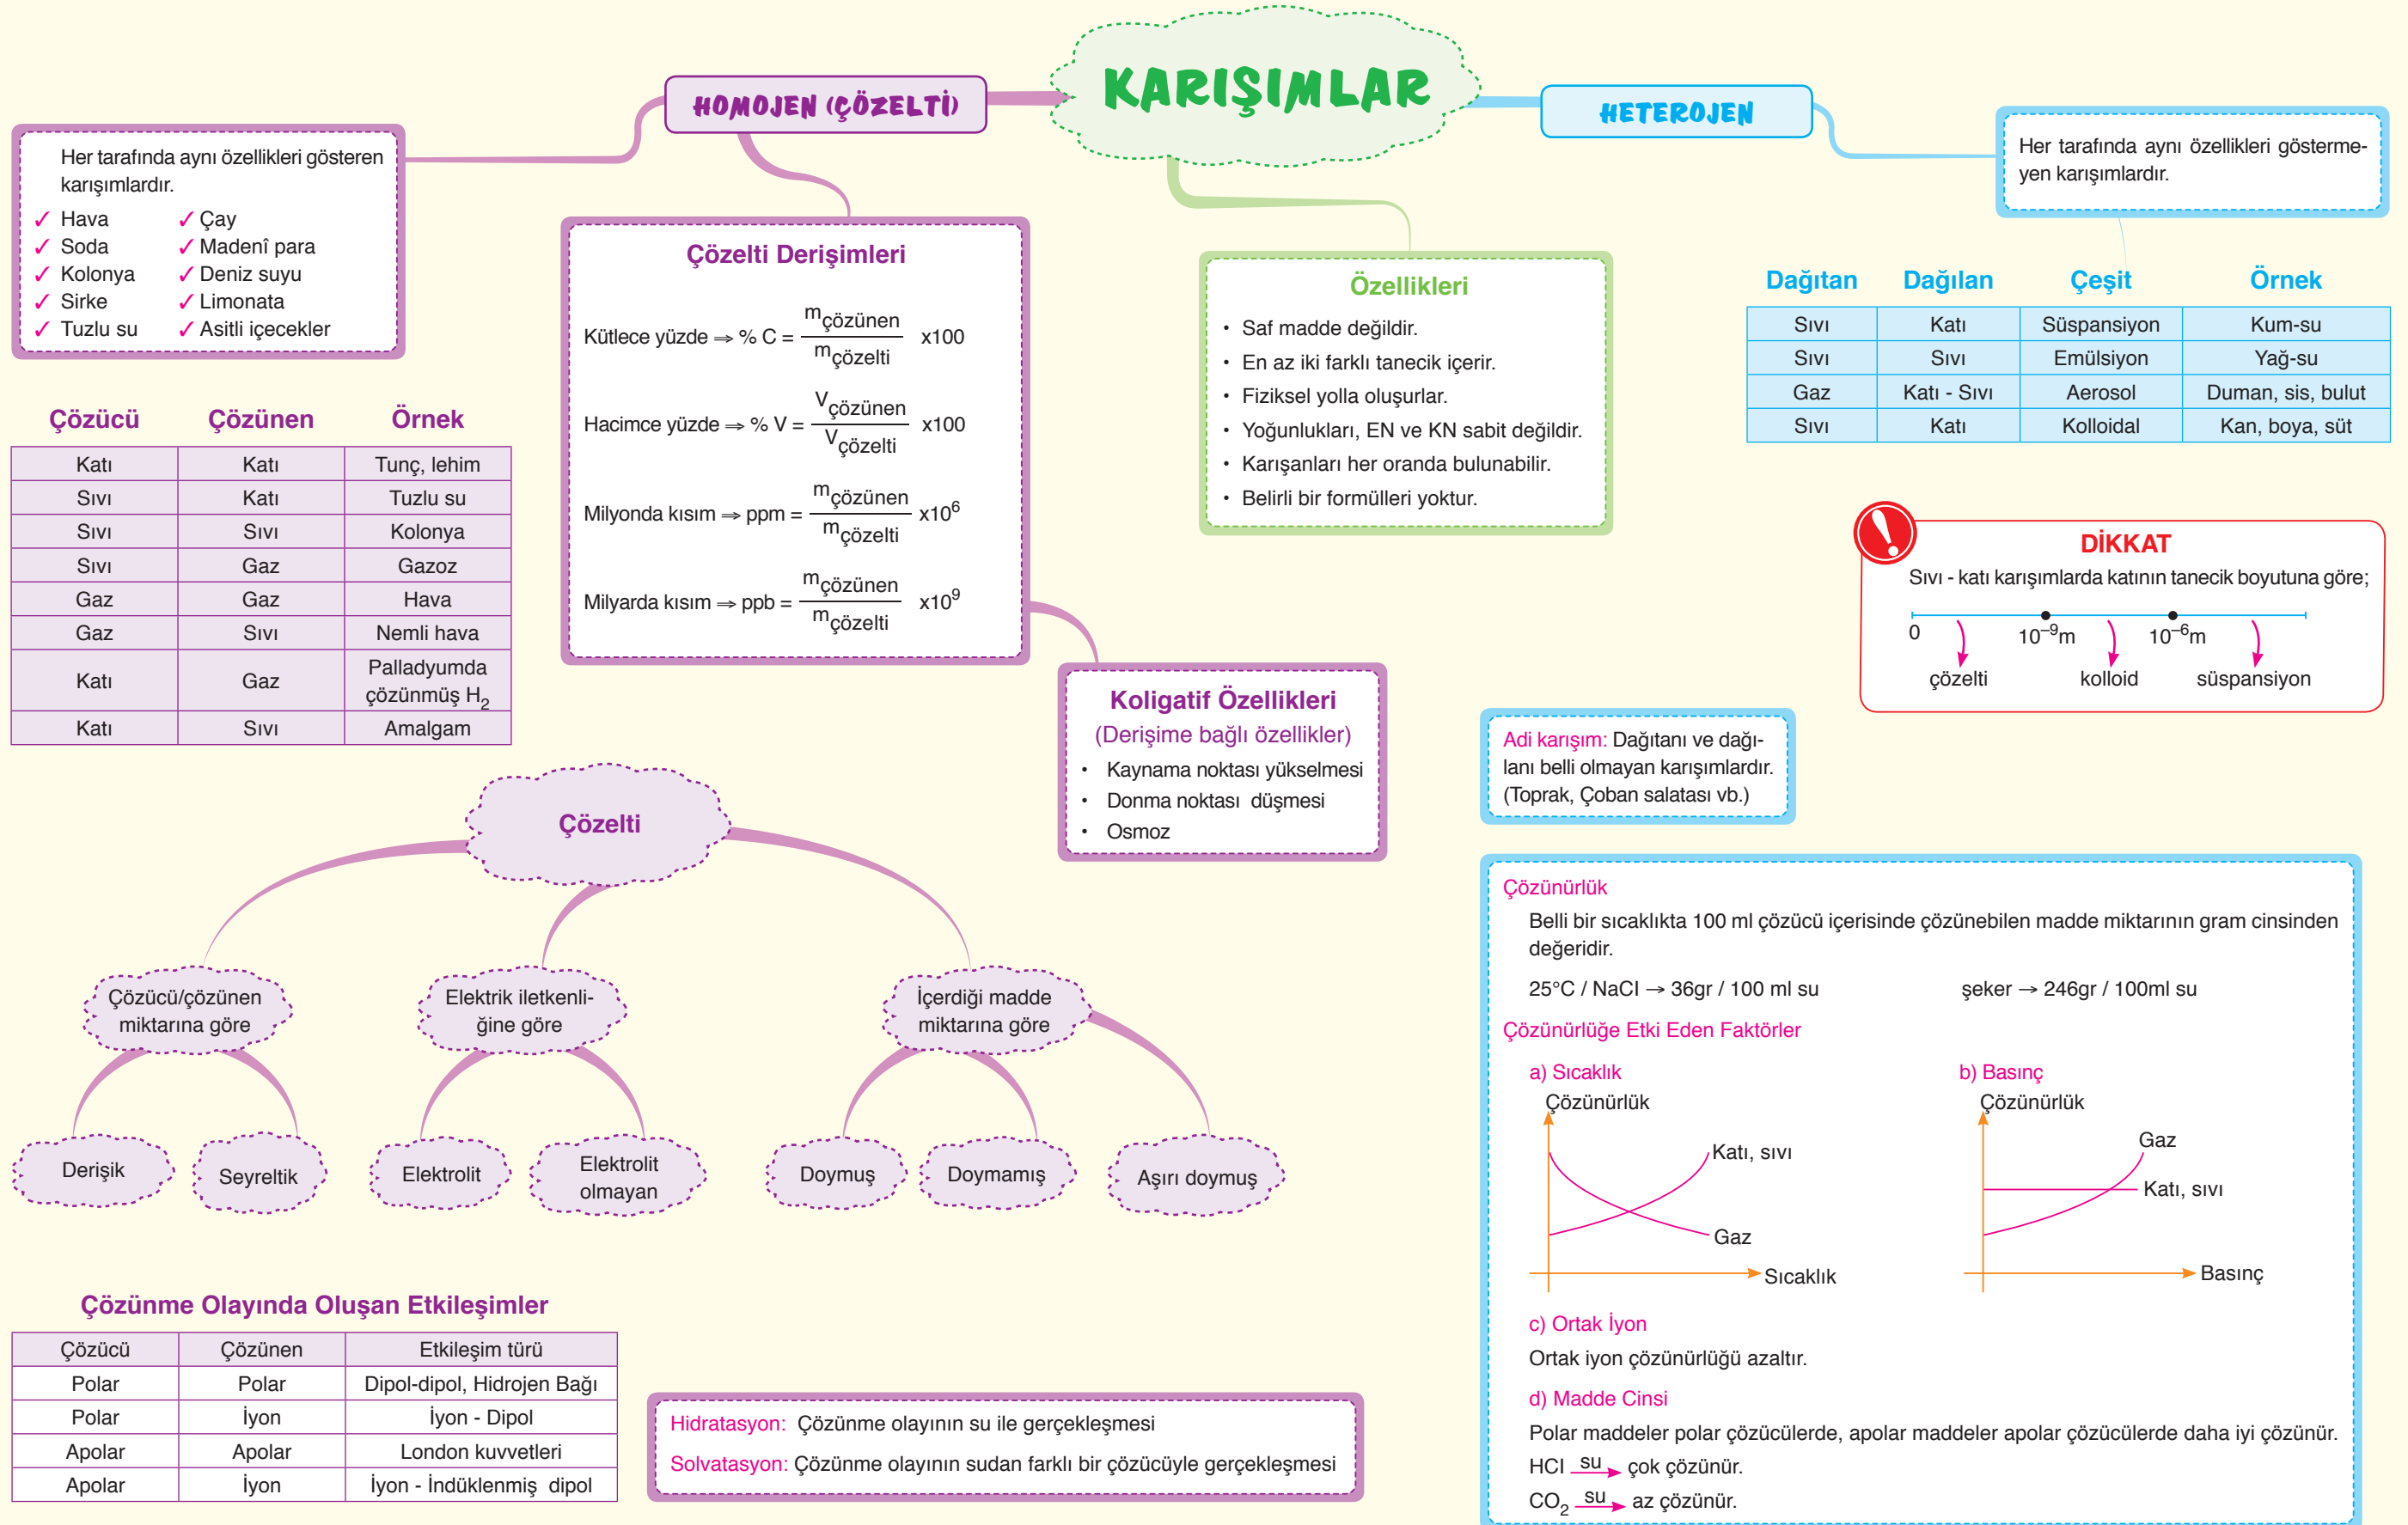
KARIŞIMLAR

HOMOJEN (ÇÖZELTİ)

Her tarafında aynı özellikleri gösteren karışımlardır.

✓ Hava
✓ Soda
✓ Kolonya
✓ Sirke
✓ Tuzlu su
✓ Çay
✓ Madenî para
✓ Deniz suyu
✓ Limonata
✓ Asitli içecekler

| Çözücü | Çözünen | Örnek |
|---|---|---|
| Katı | Katı | Tunç, lehim |
| Sıvı | Katı | Tuzlu su |
| Sıvı | Sıvı | Kolonya |
| Sıvı | Gaz | Gazoz |
| Gaz | Gaz | Hava |
| Gaz | Sıvı | Nemli hava |
| Katı | Gaz | Palladyumda çözünmüş $H_2$ |
| Katı | Sıvı | Amalgam |

Çözelti Derişimleri

Kütlece yüzde ⇒ % C = $\frac{m_{çözünen}}{m_{çözelti}}$ x100

Hacimce yüzde ⇒ % V = $\frac{V_{çözünen}}{V_{çözelti}}$ x100

Milyonda kısım ⇒ ppm = $\frac{m_{çözünen}}{m_{çözelti}}$ x$10^6$

Milyarda kısım ⇒ ppb = $\frac{m_{çözünen}}{m_{çözelti}}$ x$10^9$

Özellikleri
• Saf madde değildir.
• En az iki farklı tanecik içerir.
• Fiziksel yolla oluşurlar.
• Yoğunlukları, EN ve KN sabit değildir.
• Karışanları her oranda bulunabilir.
• Belirli bir formülleri yoktur.

HETEROJEN

Her tarafında aynı özellikleri göstermeyen karışımlardır.

| Dağıtan | Dağılan | Çeşit | Örnek |
|---|---|---|---|
| Sıvı | Katı | Süspansiyon | Kum-su |
| Sıvı | Sıvı | Emülsiyon | Yağ-su |
| Gaz | Katı - Sıvı | Aerosol | Duman, sis, bulut |
| Sıvı | Katı | Kolloidal | Kan, boya, süt |

DİKKAT
Sıvı - katı karışımlarda katının tanecik boyutuna göre;
0 $10^{-9}$m $10^{-6}$m
çözelti kolloid süspansiyon

Koligatif Özellikleri
(Derişime bağlı özellikler)
• Kaynama noktası yükselmesi
• Donma noktası düşmesi
• Osmoz

Adi karışım: Dağıtanı ve dağılanı belli olmayan karışımlardır. (Toprak, Çoban salatası vb.)

Çözelti
Çözücü/çözünen miktarına göre
Derişik
Seyreltik
Elektrik iletkenliğine göre
Elektrolit
Elektrolit olmayan
İçerdiği madde miktarına göre
Doymuş
Doymamış
Aşırı doymuş

Çözünürlük
Belli bir sıcaklıkta 100 ml çözücü içerisinde çözünebilen madde miktarının gram cinsinden değeridir.
25°C / NaCl → 36gr / 100 ml su
şeker → 246gr / 100ml su

Çözünürlüğe Etki Eden Faktörler
a) Sıcaklık
Çözünürlük
Katı, sıvı
Gaz
Sıcaklık
b) Basınç
Çözünürlük
Gaz
Katı, sıvı
Basınç

c) Ortak İyon
Ortak iyon çözünürlüğü azaltır.
d) Madde Cinsi
Polar maddeler polar çözücülerde, apolar maddeler apolar çözücülerde daha iyi çözünür.
HCl $\xrightarrow{su}$ çok çözünür.
$CO_2$ $\xrightarrow{su}$ az çözünür.

Çözünme Olayında Oluşan Etkileşimler

| Çözücü | Çözünen | Etkileşim türü |
|---|---|---|
| Polar | Polar | Dipol-dipol, Hidrojen Bağı |
| Polar | İyon | İyon - Dipol |
| Apolar | Apolar | London kuvvetleri |
| Apolar | İyon | İyon - İndüklenmiş dipol |

Hidratasyon: Çözünme olayının su ile gerçekleşmesi
Solvatasyon: Çözünme olayının sudan farklı bir çözücüyle gerçekleşmesi